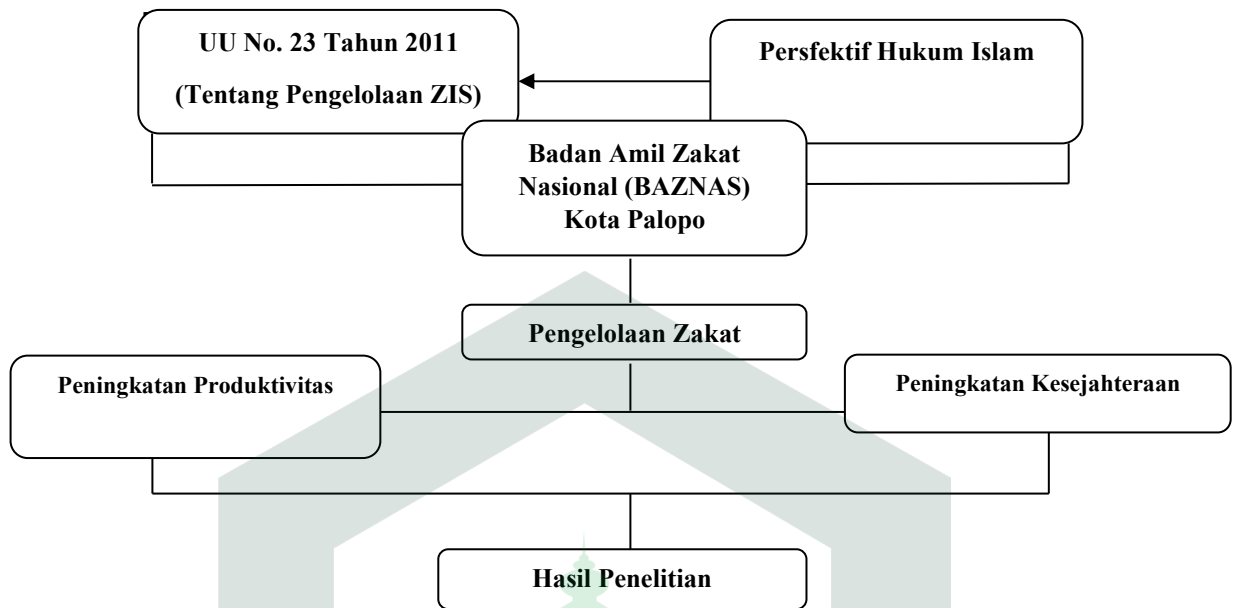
UU No. 23 Tahun 2011

(Tentang Pengelolaan ZIS)

Persfektif Hukum Islam

Badan Amil Zakat Nasional (BAZNAS) Kota Palopo

Pengelolaan Zakat

Peningkatan Produktivitas

Peningkatan Kesejahteraan

Hasil Penelitian